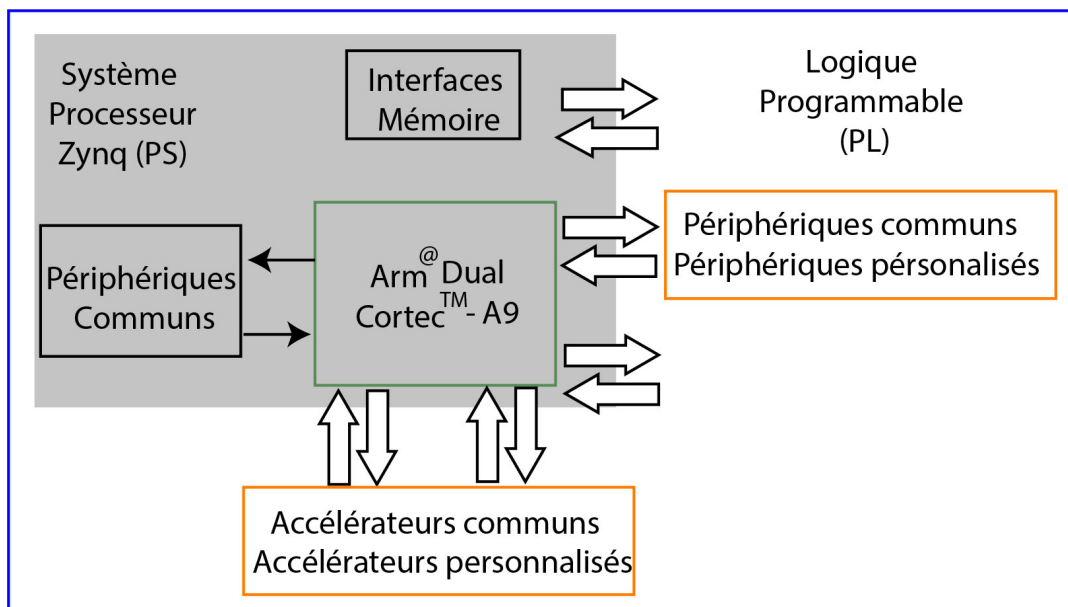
Système Processeur Zynq (PS)

Interfaces Mémoire

Logique Programmable (PL)

Périphériques Communs

Arm$^{@}$Dual Cortec$^{TM}$- A9

Périphériques communs
Périphériques pérsonalisés

Accélérateurs communs
Accélérateurs personnalisés